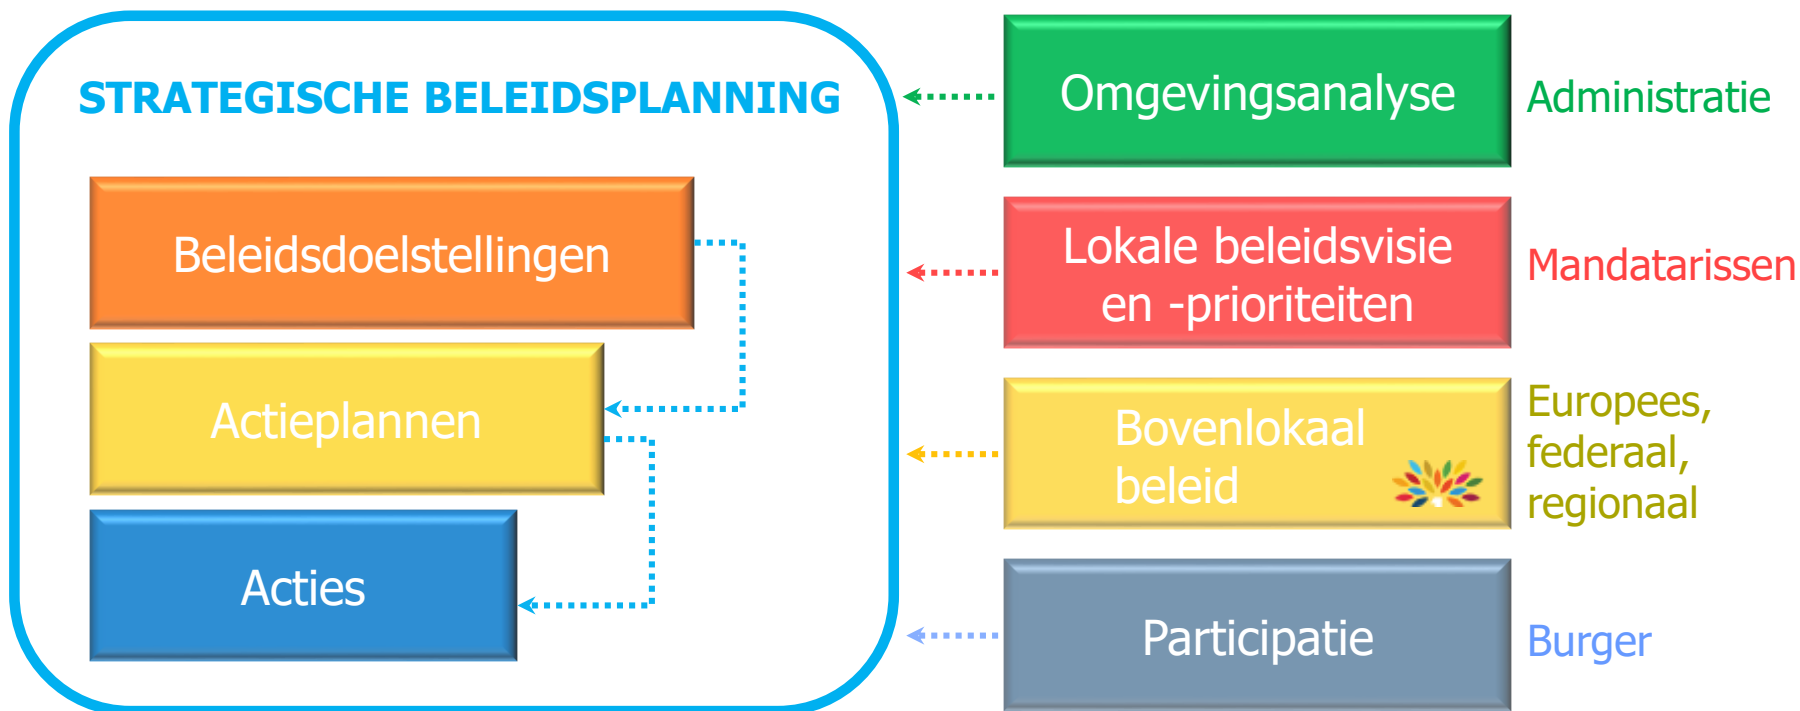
STRATEGISCHE BELEIDSPLANNING

Beleidsdoelstellingen

Actieplannen

Acties

Omgevingsanalyse

Administratie

Lokale beleidsvisie en -prioriteiten

Mandatarissen

Bovenlokaal beleid

Europees, federaal, regionaal

Participatie

Burger